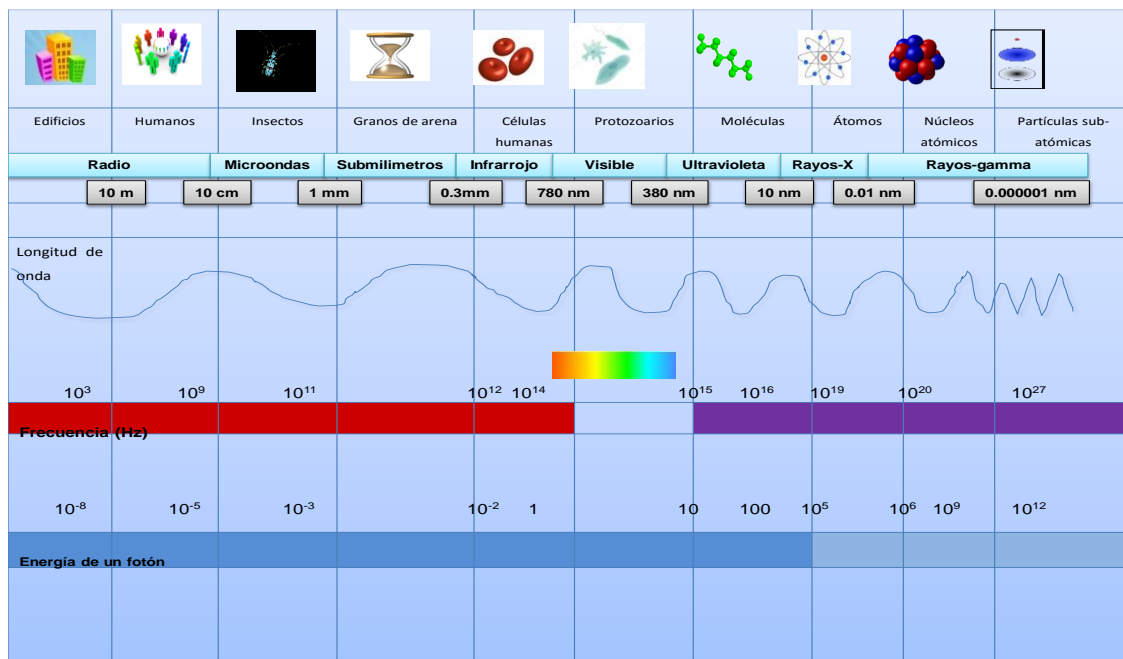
Edificios | Humanos | Insectos | Granos de arena | Células humanas | Protozoarios | Moléculas | Átomos | Núcleos atómicos | Partículas sub-atómicas

Radio | Microondas | Submilimetros | Infrarrojo | Visible | Ultravioleta | Rayos-X | Rayos-gamma

10 m | 10 cm | 1 mm | 0.3mm | 780 nm | 380 nm | 10 nm | 0.01 nm | 0.000001 nm

Longitud de onda

$10^3$ $10^9$ $10^{11}$ $10^{12}$ $10^{14}$ $10^{15}$ $10^{16}$ $10^{19}$ $10^{20}$ $10^{27}$

Frecuencia (Hz)

$10^{-8}$ $10^{-5}$ $10^{-3}$ $10^{-2}$ 1 10 100 $10^5$ $10^6$ $10^9$ $10^{12}$

Energía de un fotón